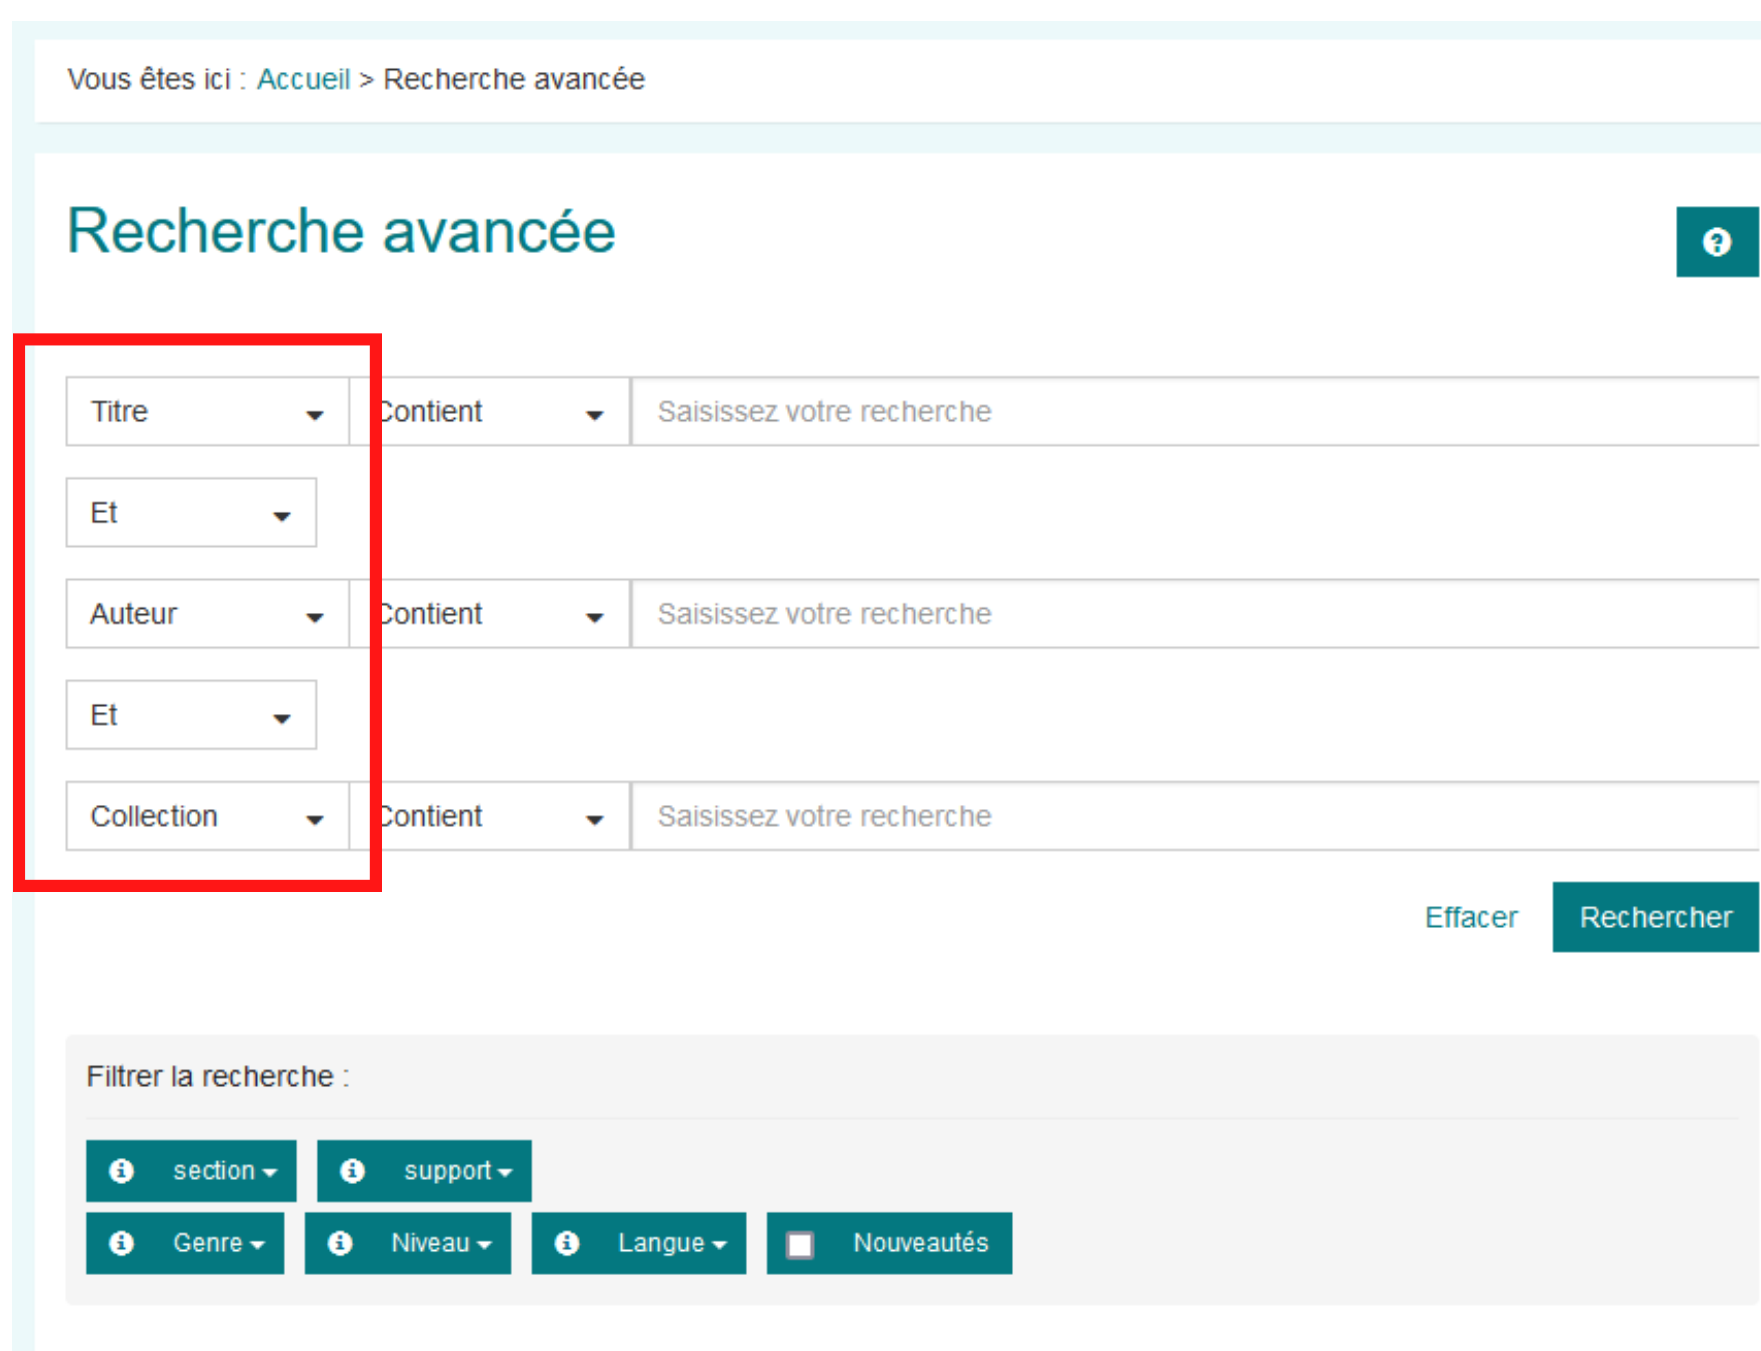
Vous êtes ici : Accueil > Recherche avancée

Recherche avancée

Titre
Contient
Saisissez votre recherche

Et

Auteur
Contient
Saisissez votre recherche

Et

Collection
Contient
Saisissez votre recherche

Effacer
Rechercher

Filtrer la recherche :

section
support
Genre
Niveau
Langue
Nouveautés